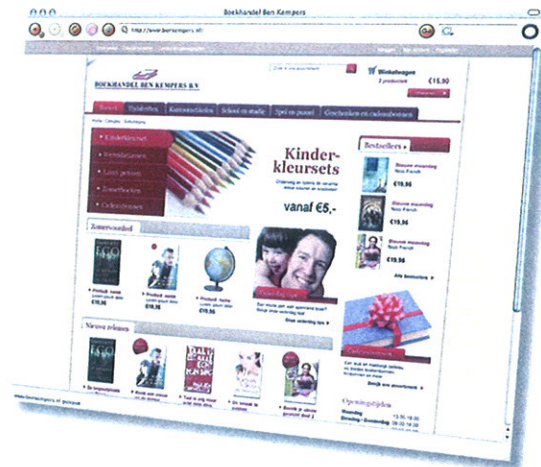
Boekhandel Ben Kempers

http://www.benkempers.nl/

BOEKHANDEL BEN KEMPERS B.V.

Winkelwagen
3 producten
€15,90

Boeken
Tijdschriften
Kantoorartikelen
School en studie
Spel en puzzel
Geschenken en cadeaubonnen

Kinderkleursets

vanaf €5,-

Bestsellers

Nieuwe docenting
Nico Frerik
€19,95

Nieuwe docenting
Nico Frerik
€19,95

Nieuwe docenting
Nico Frerik
€19,95

Zomervoordeel

€19,95

€19,95

€19,95

Nieuw binnen

Openingstijden